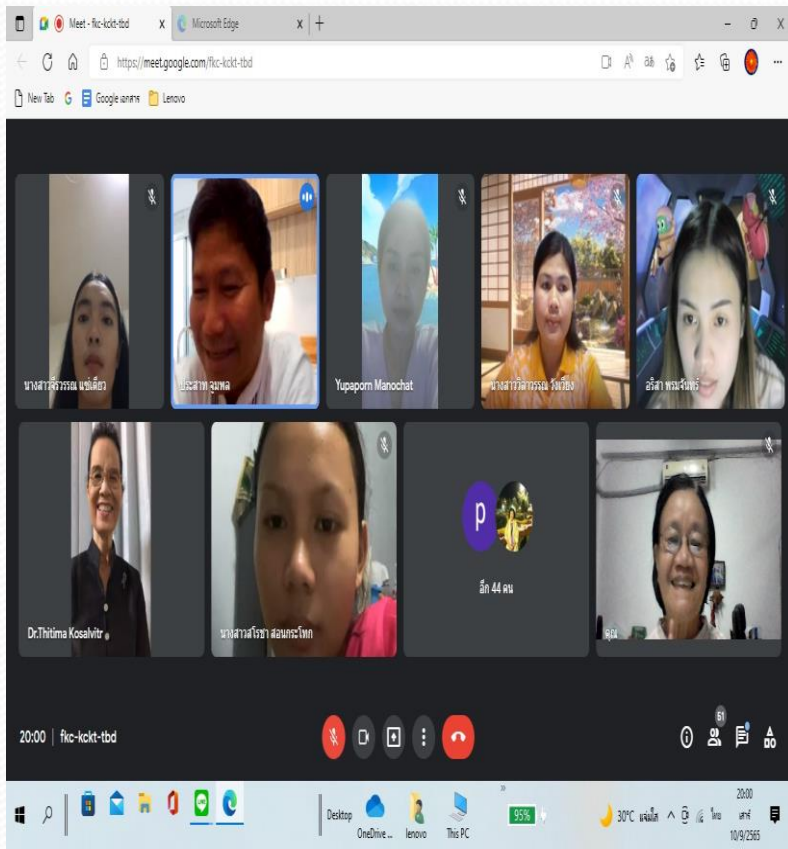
Meet - fkc-kckt-tbd
Microsoft Edge
https://meet.google.com/fkc-kckt-tbd
New Tab
Google เอกสาร
Lenovo

นางสาวจีรวรรณ แซ่เตี๋ยว
ประสาท จูมพล
Yupaporn Manochat
นางสาววิลาวรรณ วังเวียง
อริสา พรมจันทร์
Dr.Thitima Kosalvitr
นางสาวสโรชา สอนกระโทก
อีก 44 คน
คุณ

20:00 | fkc-kckt-tbd
51

Desktop
OneDrive ...
lenovo
This PC
95%
30°C แดดจัด
ไทย
20:00
เสาร์
10/9/2565